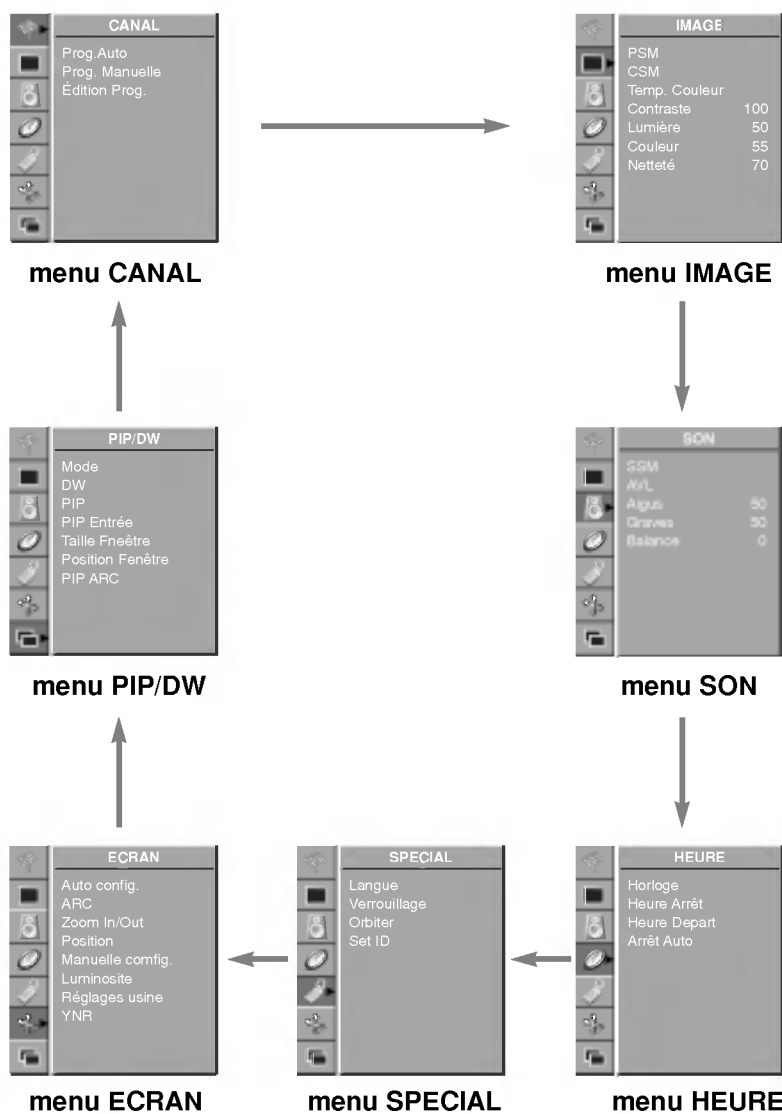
CANAL
Prog.Auto
Prog. Manuelle
Édition Prog.

menu CANAL

IMAGE
PSM
CSM
Temp. Couleur
Contraste 100
Lumière 50
Couleur 55
Netteté 70

menu IMAGE

PIP/DW
Mode
DW
PIP
PIP Entrée
Taille Fneêtre
Position Fenêtre
PIP ARC

menu PIP/DW

SON
SSM
AVL
Aigus 50
Graves 50
Balance 0

menu SON

ECRAN
Auto config.
ARC
Zoom In/Out
Position
Manuelle comfig.
Luminosite
Réglages usine
YNR

menu ECRAN

SPECIAL
Langue
Verrouillage
Orbiter
Set ID

menu SPECIAL

HEURE
Horloge
Heure Arrêt
Heure Depart
Arrêt Auto

menu HEURE